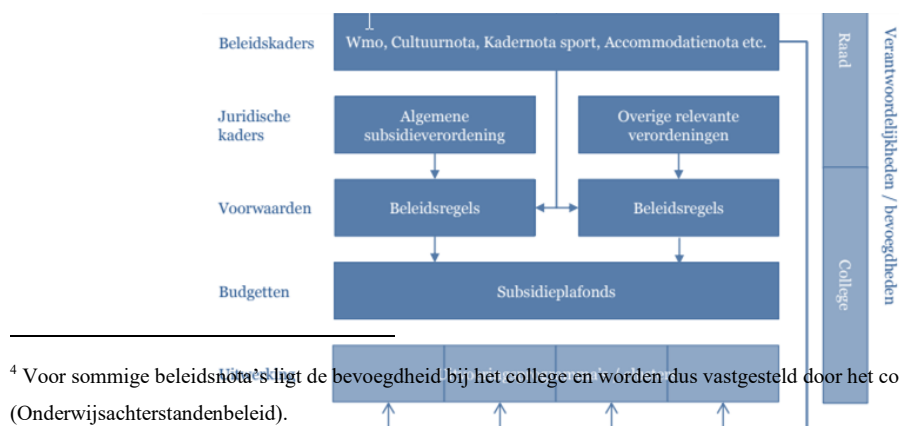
Beleidskaders

Wmo, Cultuurnota, Kadernota sport, Accommodatienota etc.

Juridische kaders

Algemene subsidieverordening

Overige relevante verordeningen

Voorwaarden

Beleidsregels

Beleidsregels

Budgetten

Subsidieplafonds

Raad

College

Verantwoordelijkheden / bevoegdheden

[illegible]

$^4$ Voor sommige beleidsnota's ligt de bevoegdheid bij het college en worden dus vastgesteld door het co

(Onderwijsachterstandenbeleid).